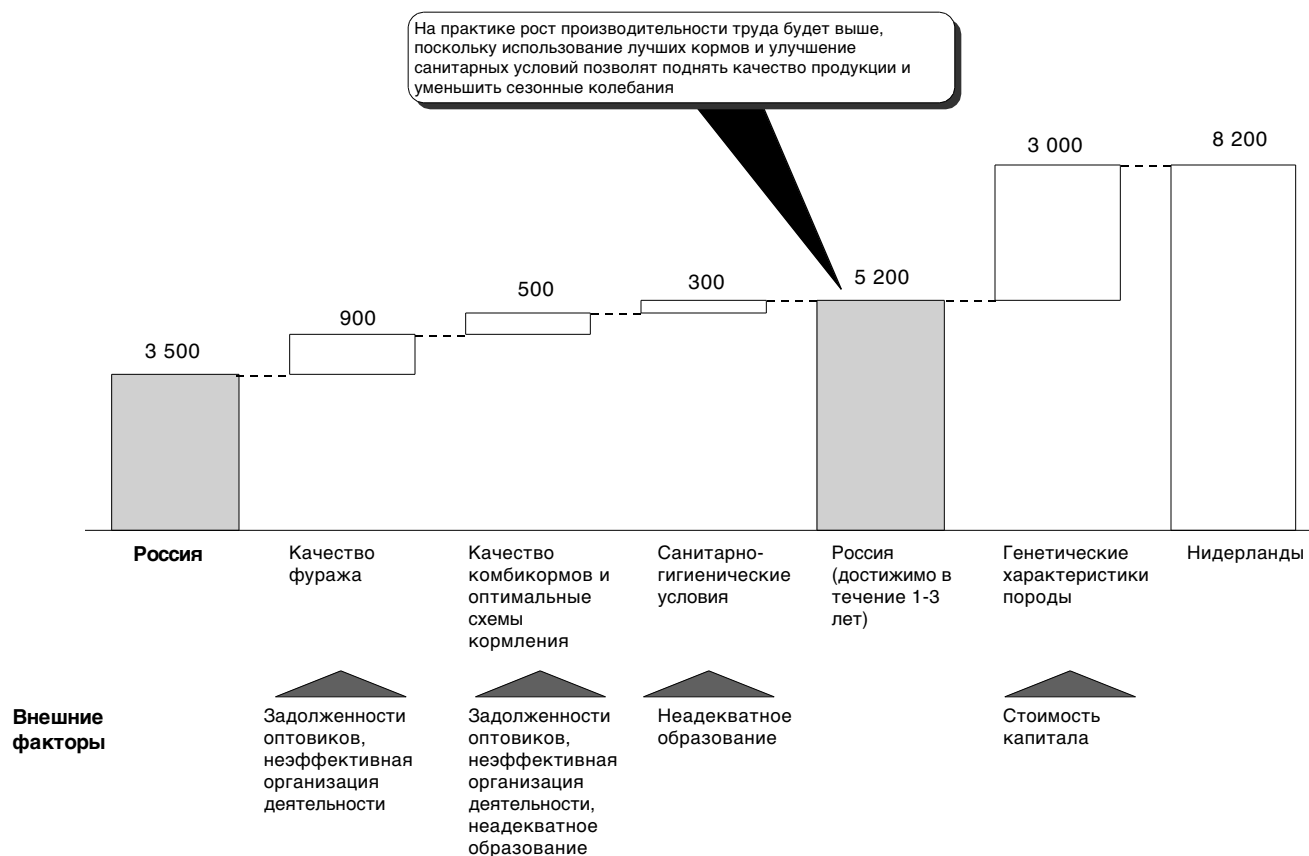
На практике рост производительности труда будет выше, поскольку использование лучших кормов и улучшение санитарных условий позволят поднять качество продукции и уменьшить сезонные колебания

3 000

8 200

900

500

300

5 200

3 500

Россия

Качество фуража

Качество комбикормов и оптимальные схемы кормления

Санитарно-гигиенические условия

Россия (достижимо в течение 1-3 лет)

Генетические характеристики породы

Нидерланды

Внешние факторы

Задолженности оптовиков, неэффективная организация деятельности

Задолженности оптовиков, неэффективная организация деятельности, неадекватное образование

Неадекватное образование

Стоимость капитала